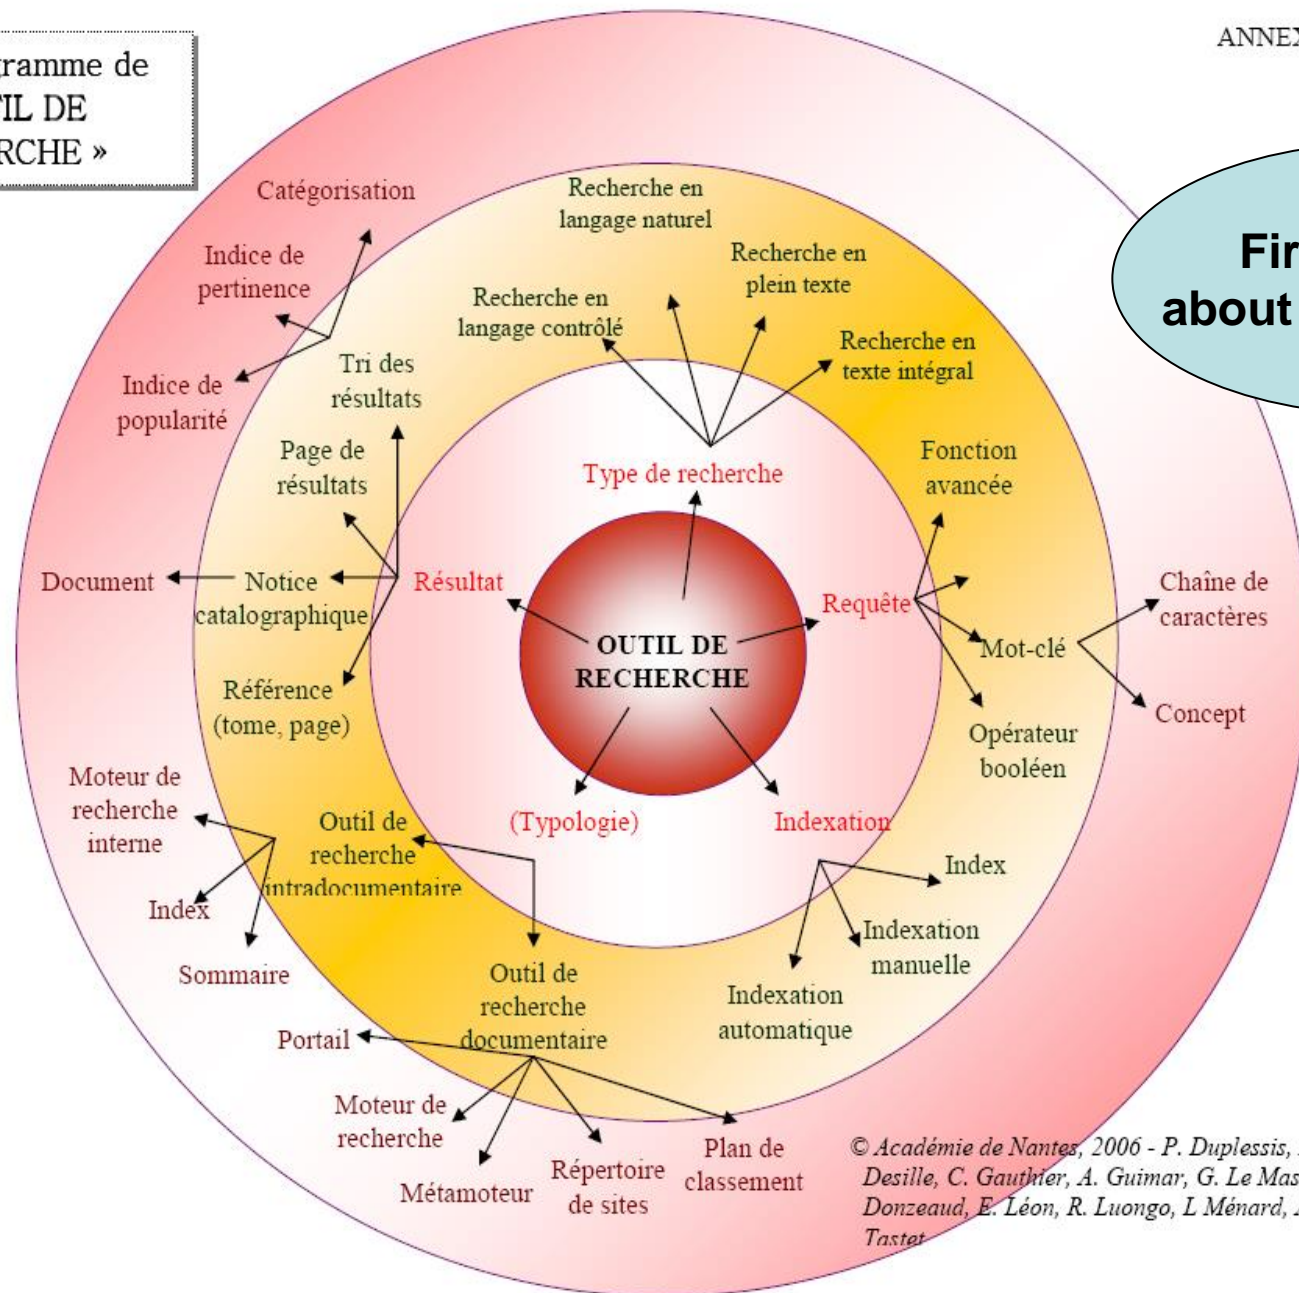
ramme de
IL DE
RCHE »

ANNEX

Fir
about

Catégorisation
Indice de pertinence
Indice de popularité
Tri des résultats
Page de résultats
Document
Notice catalographique
Référence (tome, page)
Moteur de recherche interne
Index
Sommaire
Recherche en langage naturel
Recherche en plein texte
Recherche en langage contrôlé
Recherche en texte intégral
Type de recherche
Fonction avancée
Résultat
OUTIL DE RECHERCHE
Requête
Chaîne de caractères
Mot-clé
Concept
Opérateur booléen
(Typologie)
Indexation
Outil de recherche intradocumentaire
Index
Indexation manuelle
Outil de recherche documentaire
Indexation automatique
Portail
Moteur de recherche
Métamoteur
Répertoire de sites
Plan de classement

© Académie de Nantes, 2006 - P. Duplessis, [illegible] Desille, C. Gauthier, A. Guimar, G. Le Mas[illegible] Donzeaud, E. Léon, R. Luongo, L Ménard, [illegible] Tastet